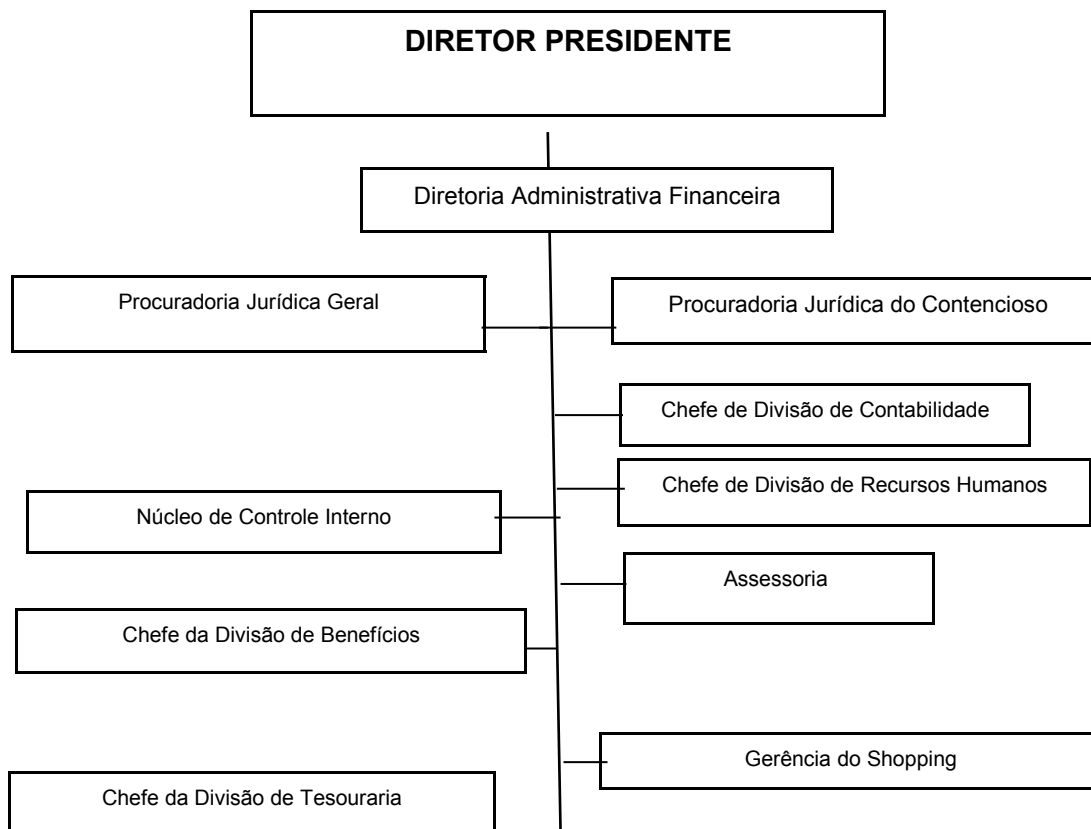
DIRETOR PRESIDENTE

Diretoria Administrativa Financeira

Procuradoria Jurídica Geral

Procuradoria Jurídica do Contencioso

Chefe de Divisão de Contabilidade

Chefe de Divisão de Recursos Humanos

Núcleo de Controle Interno

Assessoria

Chefe da Divisão de Benefícios

Gerência do Shopping

Chefe da Divisão de Tesouraria